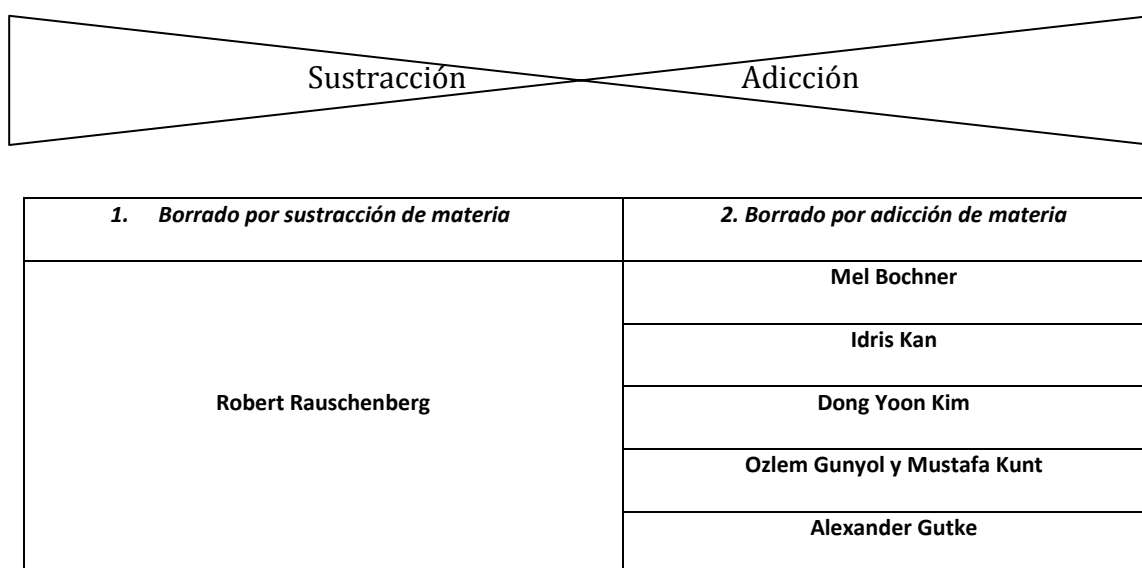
Sustracción Adicción

| 1. Borrado por sustracción de materia | 2. Borrado por adicción de materia |
|---|---|
| Robert Rauschenberg | Mel Bochner |
| | Idris Kan |
| | Dong Yoon Kim |
| | Ozlem Gunyol y Mustafa Kunt |
| | Alexander Gutke |